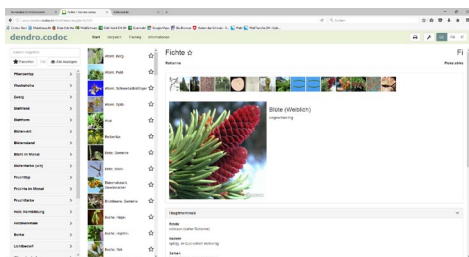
dendro.codoc

Start Steckbrief Familie Informationen

Fichte ☆

Blüte (Weiblich)

Pflanzentyp
Wuchsform
Zweig
Blattform
Blattrand
Blattfarbe
Blütenstand
Blüte im Monat
Blütenfarbe
Fruchttyp
Frucht im Monat
Fruchtfarbe
Rinde

Ahorn, Berg
Ahorn, Feld
Ahorn, Schwarz
Ahorn, Spitz
Birke
Buche
Buche, Hain

Hauptmerkmale

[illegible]